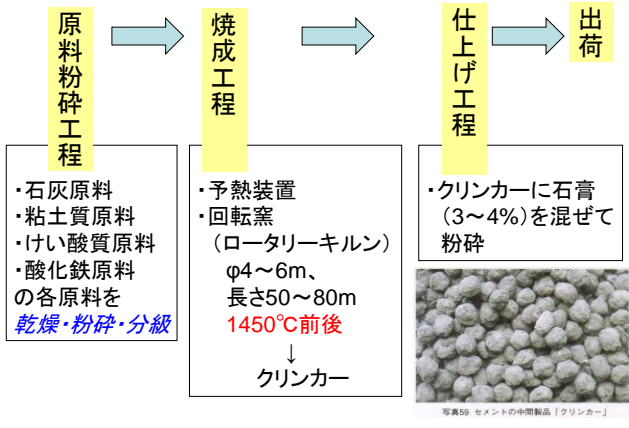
原料粉砕工程

焼成工程

仕上げ工程

出荷

・石灰原料
・粘土質原料
・けい酸質原料
・酸化鉄原料
の各原料を
乾燥・粉砕・分級

・予熱装置
・回転窯
（ロータリーキルン）
φ4～6m、
長さ50～80m
1450℃前後
↓
クリンカー

・クリンカーに石膏（3～4%）を混ぜて粉砕

写真59 セメントの中間製品「クリンカー」